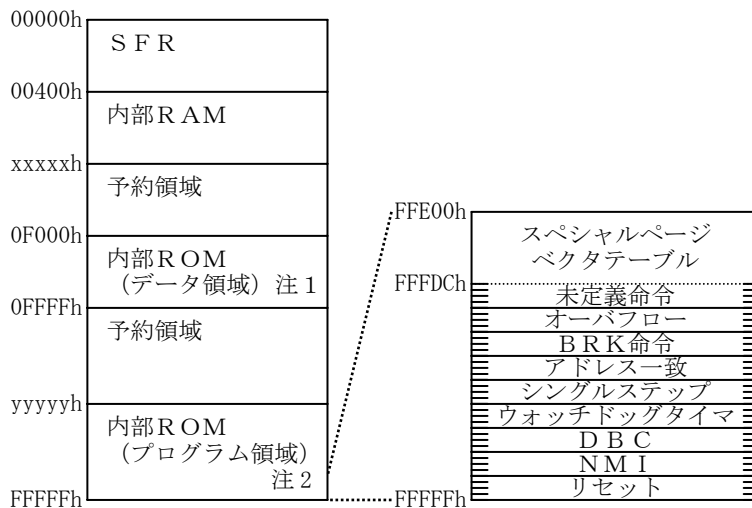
00000h
SFR
00400h
内部RAM
xxxxxh
予約領域
0F000h
内部ROM
(データ領域) 注1
0FFFFh
予約領域
yyyyyh
内部ROM
(プログラム領域)
注2
FFFFFh

FFE00h
スペシャルページ
ベクタテーブル
FFFDCh
未定義命令
オーバフロー
BRK命令
アドレス一致
シングルステップ
ウォッチドッグタイマ
DBC
NMI
リセット
FFFFFh